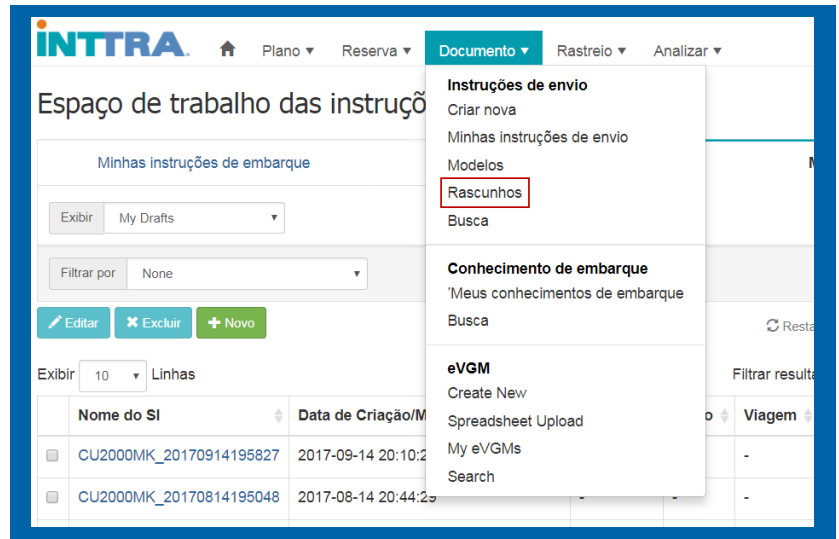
INTTRA

Plano ▾ Reserva ▾ Documento ▾ Rastreio ▾ Analizar ▾

Espaço de trabalho das instruçõ

Minhas instruções de embarque

M

Exibir My Drafts

Filtrar por None

Editar Excluir Novo

Resta

Exibir 10 Linhas

Filtrar resulta

| | Nome do SI | Data de Criação/M | | o | Viagem |
|---|---|---|---|---|---|
| | CU2000MK_20170914195827 | 2017-09-14 20:10:2 | | | - |
| | CU2000MK_20170814195048 | 2017-08-14 20:44:29 | - | - | - |

Instruções de envio
Criar nova
Minhas instruções de envio
Modelos
Rascunhos
Busca

Conhecimento de embarque
'Meus conhecimentos de embarque
Busca

eVGM
Create New
Spreadsheet Upload
My eVGMs
Search